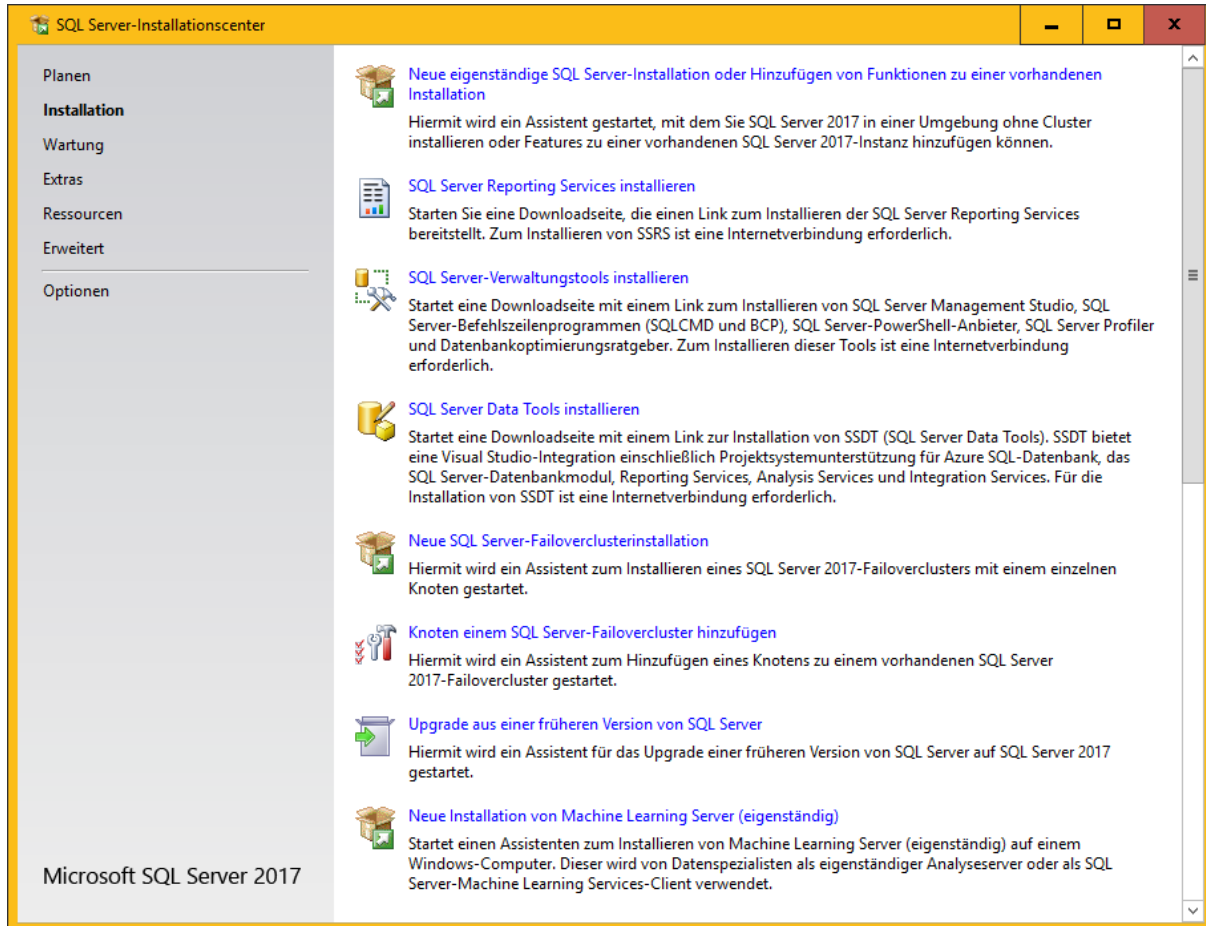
SQL Server-Installationscenter

Planen
Installation
Wartung
Extras
Ressourcen
Erweitert
Optionen

Microsoft SQL Server 2017

Neue eigenständige SQL Server-Installation oder Hinzufügen von Funktionen zu einer vorhandenen Installation

Hiermit wird ein Assistent gestartet, mit dem Sie SQL Server 2017 in einer Umgebung ohne Cluster installieren oder Features zu einer vorhandenen SQL Server 2017-Instanz hinzufügen können.

SQL Server Reporting Services installieren

Starten Sie eine Downloadseite, die einen Link zum Installieren der SQL Server Reporting Services bereitstellt. Zum Installieren von SSRS ist eine Internetverbindung erforderlich.

SQL Server-Verwaltungstools installieren

Startet eine Downloadseite mit einem Link zum Installieren von SQL Server Management Studio, SQL Server-Befehlszeilenprogrammen (SQLCMD und BCP), SQL Server-PowerShell-Anbieter, SQL Server Profiler und Datenbankoptimierungsratgeber. Zum Installieren dieser Tools ist eine Internetverbindung erforderlich.

SQL Server Data Tools installieren

Startet eine Downloadseite mit einem Link zur Installation von SSDT (SQL Server Data Tools). SSDT bietet eine Visual Studio-Integration einschließlich Projektsystemunterstützung für Azure SQL-Datenbank, das SQL Server-Datenbankmodul, Reporting Services, Analysis Services und Integration Services. Für die Installation von SSDT ist eine Internetverbindung erforderlich.

Neue SQL Server-Failoverclusterinstallation

Hiermit wird ein Assistent zum Installieren eines SQL Server 2017-Failoverclusters mit einem einzelnen Knoten gestartet.

Knoten einem SQL Server-Failovercluster hinzufügen

Hiermit wird ein Assistent zum Hinzufügen eines Knotens zu einem vorhandenen SQL Server 2017-Failovercluster gestartet.

Upgrade aus einer früheren Version von SQL Server

Hiermit wird ein Assistent für das Upgrade einer früheren Version von SQL Server auf SQL Server 2017 gestartet.

Neue Installation von Machine Learning Server (eigenständig)

Startet einen Assistenten zum Installieren von Machine Learning Server (eigenständig) auf einem Windows-Computer. Dieser wird von Datenspezialisten als eigenständiger Analyseserver oder als SQL Server-Machine Learning Services-Client verwendet.